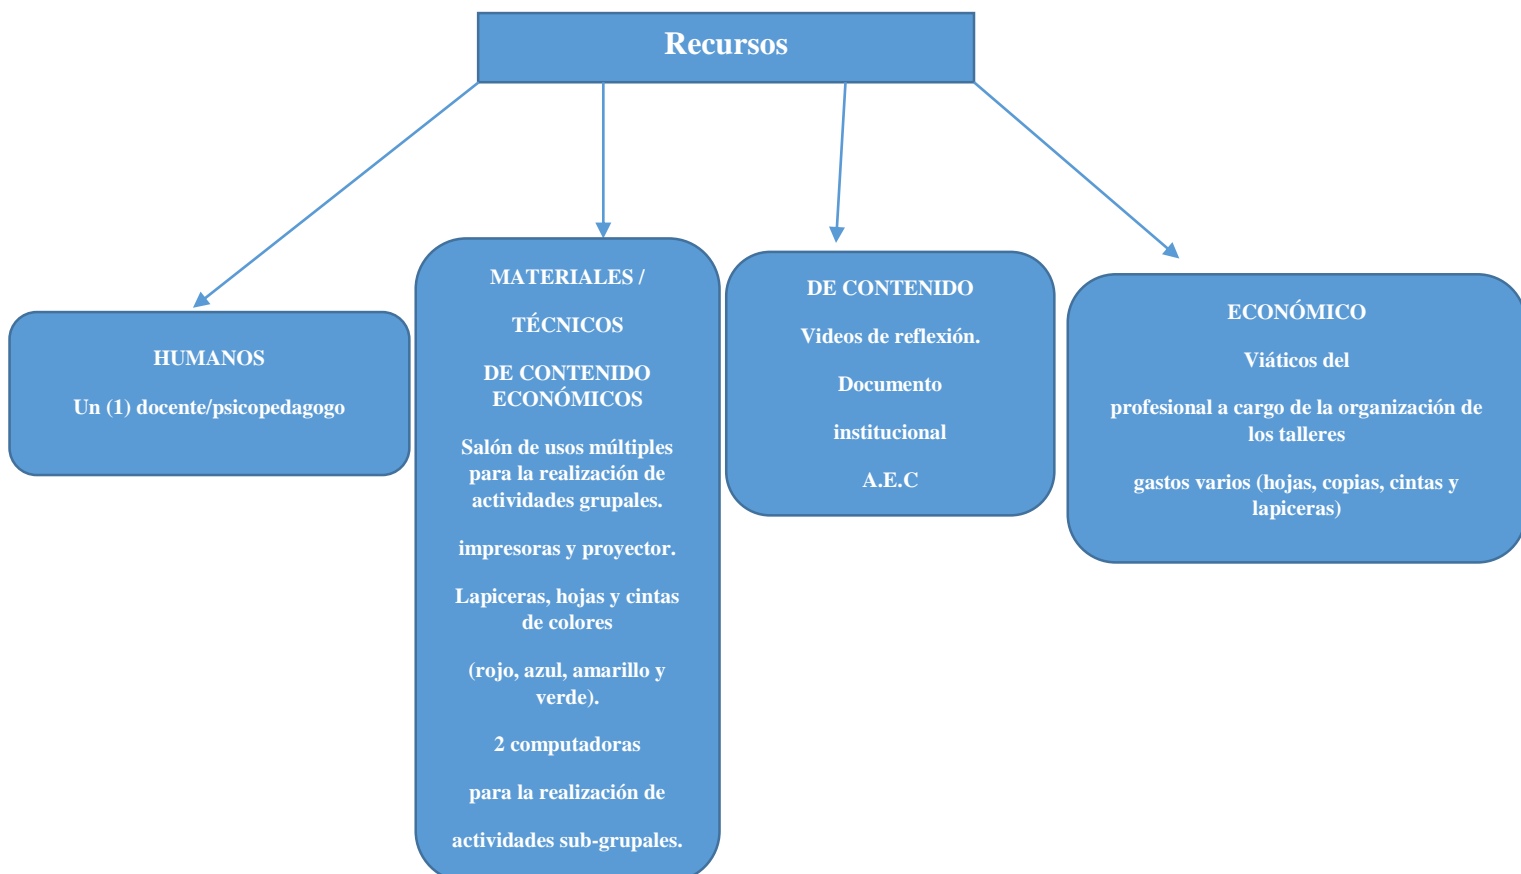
Recursos

HUMANOS

Un (1) docente/psicopedagogo

MATERIALES /

TÉCNICOS

DE CONTENIDO ECONÓMICOS

Salón de usos múltiples para la realización de actividades grupales.

impresoras y proyector.

Lapiceras, hojas y cintas de colores

(rojo, azul, amarillo y verde).

2 computadoras

para la realización de

actividades sub-grupales.

DE CONTENIDO

Videos de reflexión.

Documento

institucional

A.E.C

ECONÓMICO

Viáticos del

profesional a cargo de la organización de los talleres

gastos varios (hojas, copias, cintas y lapiceras)